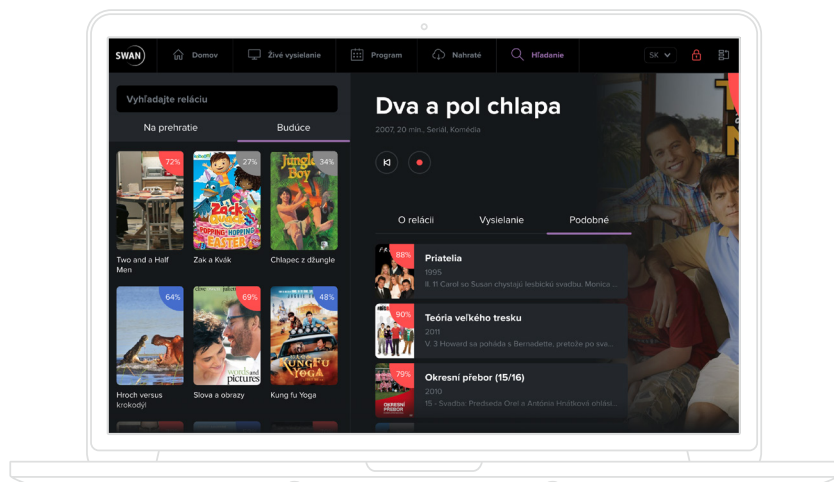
SWAN Domov Živé vysielanie Program Nahraté Hľadanie SK

Vyhľadajte reláciu

Na prehratie Budúce

72%
Two and a Half Men

27%
Zak a Kvák

34%
Chlapec z džungle

64%
Hroch versus krokodýl

69%
Slova a obrazy

48%
Kung fu Yoga

Dva a pol chlapa

2007, 20 min., Seriál, Komédia

O relácii Vysielanie Podobné

88%
Priatelia
1995
II. 11 Carol so Susan chystajú lesbickú svadbu. Monica ...

90%
Teória veľkého tresku
2011
V. 3 Howard sa pohádá s Bernadette, pretože po sva...

79%
Okresní přebor (15/16)
2010
15 - Svadba: Predseda Orel a Antónia Hrdličková ohlási...